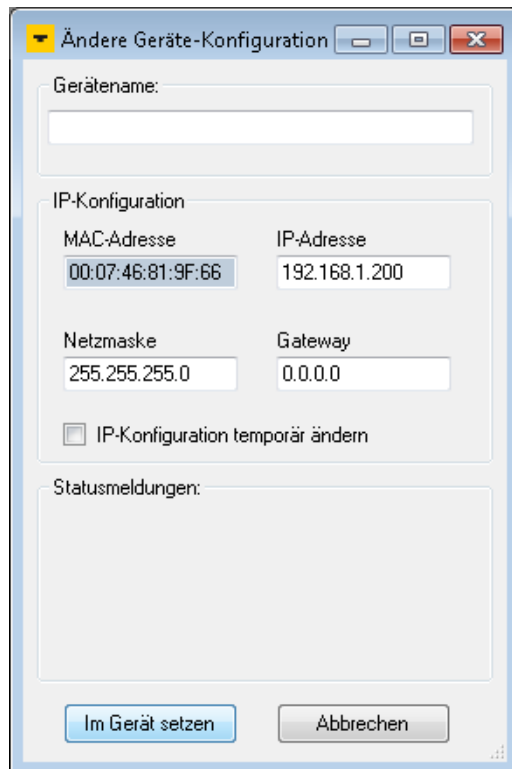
Ändere Geräte-Konfiguration

Gerätename:

IP-Konfiguration

MAC-Adresse
00:07:46:81:9F:66

IP-Adresse
192.168.1.200

Netzmaske
255.255.255.0

Gateway
0.0.0.0

IP-Konfiguration temporär ändern

Statusmeldungen:

Im Gerät setzen

Abbrechen